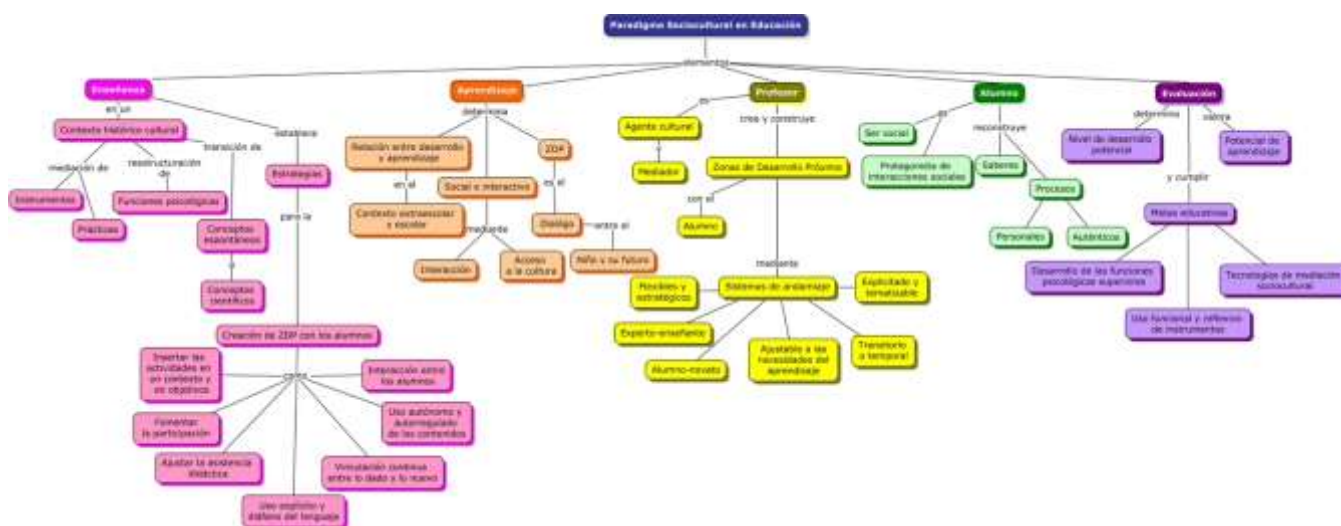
Paradigma Sociocultural en Educación

elementos

Enseñanza

en un

Contexto histórico cultural

mediación de

Instrumentos

Prácticas

reestructuración de

Funciones psicológicas

transición de

Conceptos espontáneos

a

Conceptos científicos

establece

Estrategias

para la

Creación de ZDP con los alumnos

como

Insertar las actividades en un contexto y en objetivos

Fomentar la participación

Ajustar la asistencia didáctica

Uso explícito y diáfano del lenguaje

Vinculación continua entre lo dado y lo nuevo

Uso autónomo y autorregulado de los contenidos

Interacción entre los alumnos

Aprendizaje

determina

Relación entre desarrollo y aprendizaje

en el

Contexto extraescolar y escolar

Social e interactivo

mediante

Interacción

Acceso a la cultura

ZDA

es el

Diálogo

entre el

Niño y su futuro

Profesor

es

Agente cultural

y

Mediador

crea y construye

Zonas de Desarrollo Próximo

con el

Alumno

mediante

Sistemas de andamiaje

Flexibles y estratégicos

Explicitado y tematizable

Experto-enseñante

Alumno-novato

Ajustable a las necesidades del aprendizaje

Transitorio o temporal

Alumno

es

Ser social

Protagonista de interacciones sociales

reconstruye

Saberes

Procesos

Personales

Auténticos

Evaluación

determina

Nivel de desarrollo potencial

valora

Potencial de aprendizaje

y cumplir

Metas educativas

Desarrollo de las funciones psicológicas superiores

Uso funcional y reflexivo de instrumentos

Tecnologías de mediación sociocultural